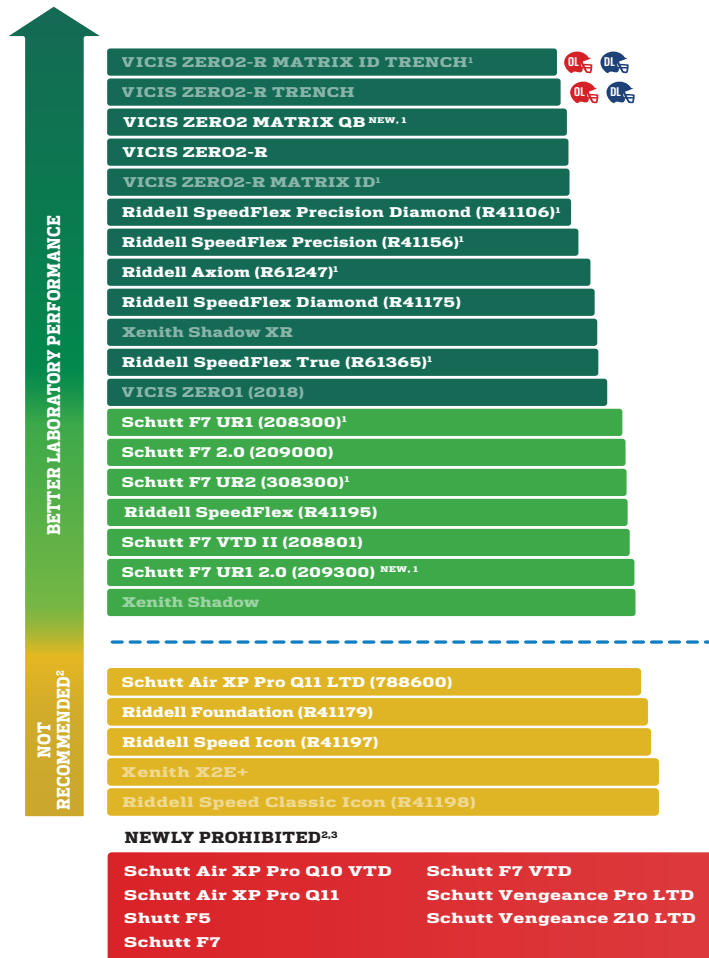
BETTER LABORATORY PERFORMANCE

VICIS ZERO2-R MATRIX ID TRENCH$^1$ OL OL
VICIS ZERO2-R TRENCH OL OL
VICIS ZERO2 MATRIX QB$^{NEW, 1}$
VICIS ZERO2-R
VICIS ZERO2-R MATRIX ID$^1$
Riddell SpeedFlex Precision Diamond (R41106)$^1$
Riddell SpeedFlex Precision (R41156)$^1$
Riddell Axiom (R61247)$^1$
Riddell SpeedFlex Diamond (R41175)
Xenith Shadow XR
Riddell SpeedFlex True (R61365)$^1$
VICIS ZERO1 (2018)
Schutt F7 UR1 (208300)$^1$
Schutt F7 2.0 (209000)
Schutt F7 UR2 (308300)$^1$
Riddell SpeedFlex (R41195)
Schutt F7 VTD II (208801)
Schutt F7 UR1 2.0 (209300)$^{NEW, 1}$
Xenith Shadow

NOT RECOMMENDED$^2$

Schutt Air XP Pro Q11 LTD (788600)
Riddell Foundation (R41179)
Riddell Speed Icon (R41197)
Xenith X2E+
Riddell Speed Classic Icon (R41198)

NEWLY PROHIBITED$^{2,3}$

Schutt Air XP Pro Q10 VTD
Schutt Air XP Pro Q11
Shutt F5
Schutt F7

Schutt F7 VTD
Schutt Vengeance Pro LTD
Schutt Vengeance Z10 LTD